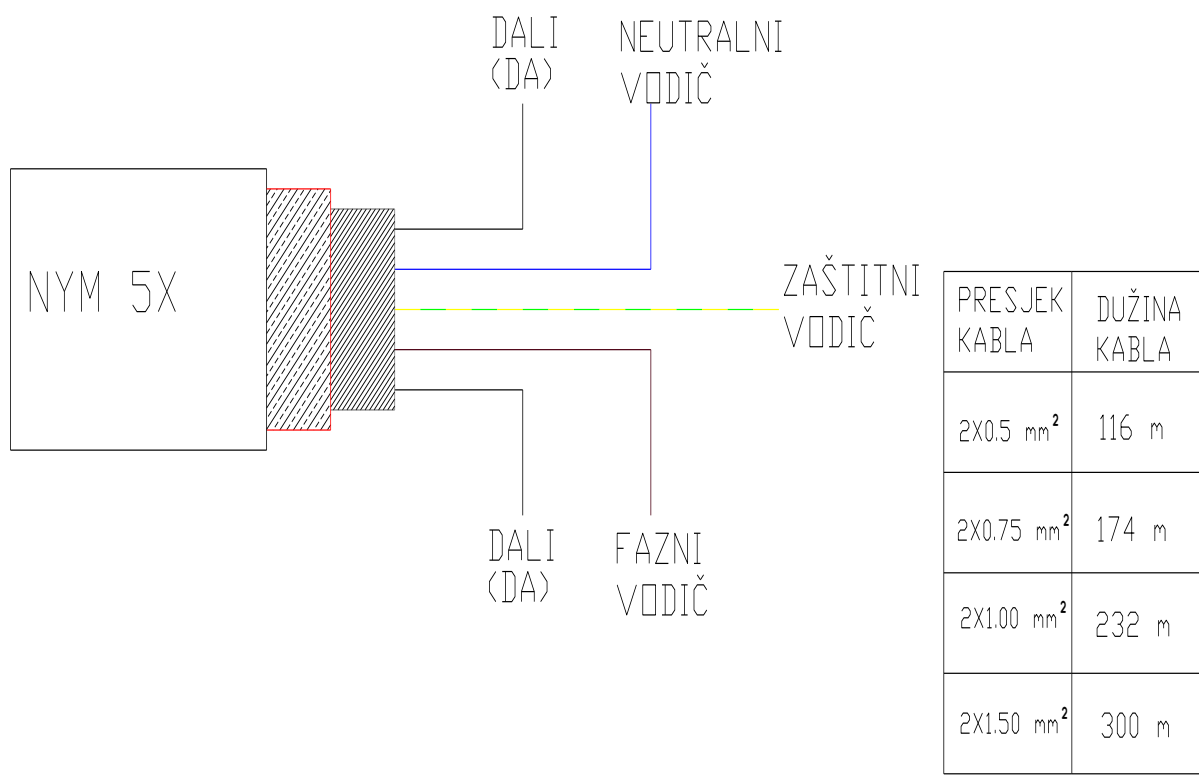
DALI
(DA)

NEUTRALNI
VODIČ

NYM 5X

ZAŠTITNI
VODIČ

DALI
(DA)

FAZNI
VODIČ

| PRESJEK KABLA | DUŽINA KABLA |
|---|---|
| 2X0.5 $mm^2$ | 116 m |
| 2X0.75 $mm^2$ | 174 m |
| 2X1.00 $mm^2$ | 232 m |
| 2X1.50 $mm^2$ | 300 m |